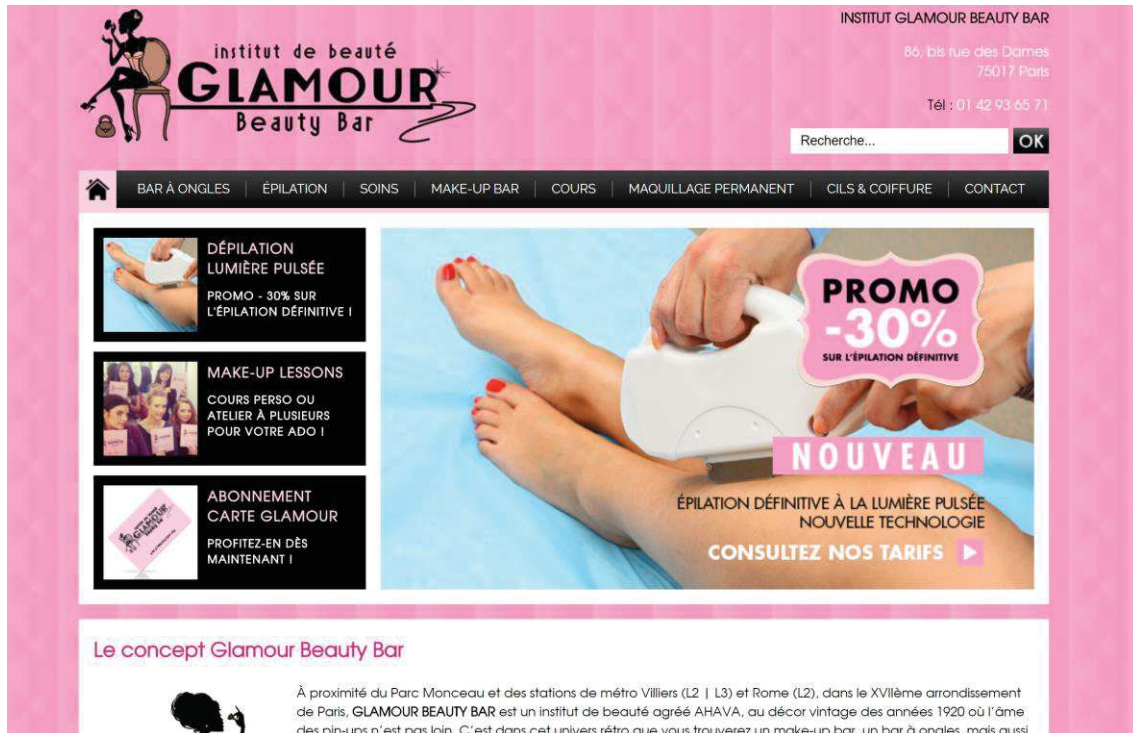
institut de beauté
GLAMOUR
Beauty Bar

INSTITUT GLAMOUR BEAUTY BAR

86, bis rue des Dames
75017 Paris

Tél : 01 42 93 65 71

Recherche...
OK

BAR À ONGLES | ÉPILATION | SOINS | MAKE-UP BAR | COURS | MAQUILLAGE PERMANENT | CILS & COIFFURE | CONTACT

DÉPILATION LUMIÈRE PULSÉE
PROMO - 30% SUR L'ÉPILATION DÉFINITIVE !

MAKE-UP LESSONS
COURS PERSO OU ATELIER À PLUSIEURS POUR VOTRE ADO !

ABONNEMENT CARTE GLAMOUR
PROFITEZ-EN DÈS MAINTENANT !

PROMO
-30%
SUR L'ÉPILATION DÉFINITIVE

NOUVEAU

ÉPILATION DÉFINITIVE À LA LUMIÈRE PULSÉE
NOUVELLE TECHNOLOGIE

CONSULTEZ NOS TARIFS

Le concept Glamour Beauty Bar

À proximité du Parc Monceau et des stations de métro Villiers (L2 | L3) et Rome (L2), dans le XVIIème arrondissement de Paris, GLAMOUR BEAUTY BAR est un institut de beauté agréé AHAVA, au décor vintage des années 1920 où l'âme des pin-ups n'est pas loin. C'est dans cet univers rétro que vous trouverez un make-up bar, un bar à ongles, mais aussi